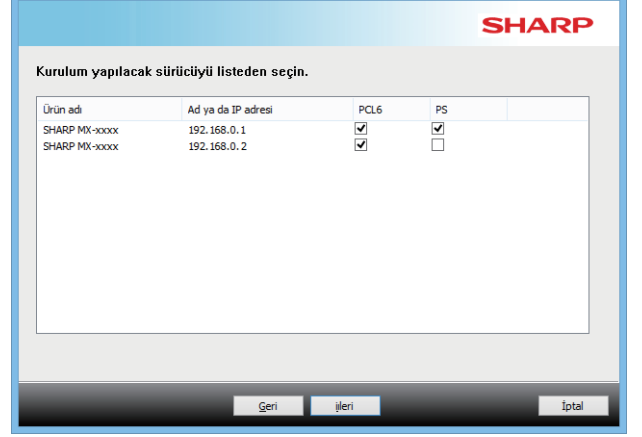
SHARP

Kurulum yapılacak sürücüyü listeden seçin.

| Ürün adı | Ad ya da IP adresi | PCL6 | PS |
|---|---|---|---|
| SHARP MX-xxxx | 192.168.0.1 | ✓ | ✓ |
| SHARP MX-xxxx | 192.168.0.2 | ✓ | ☐ |

Geri İleri İptal